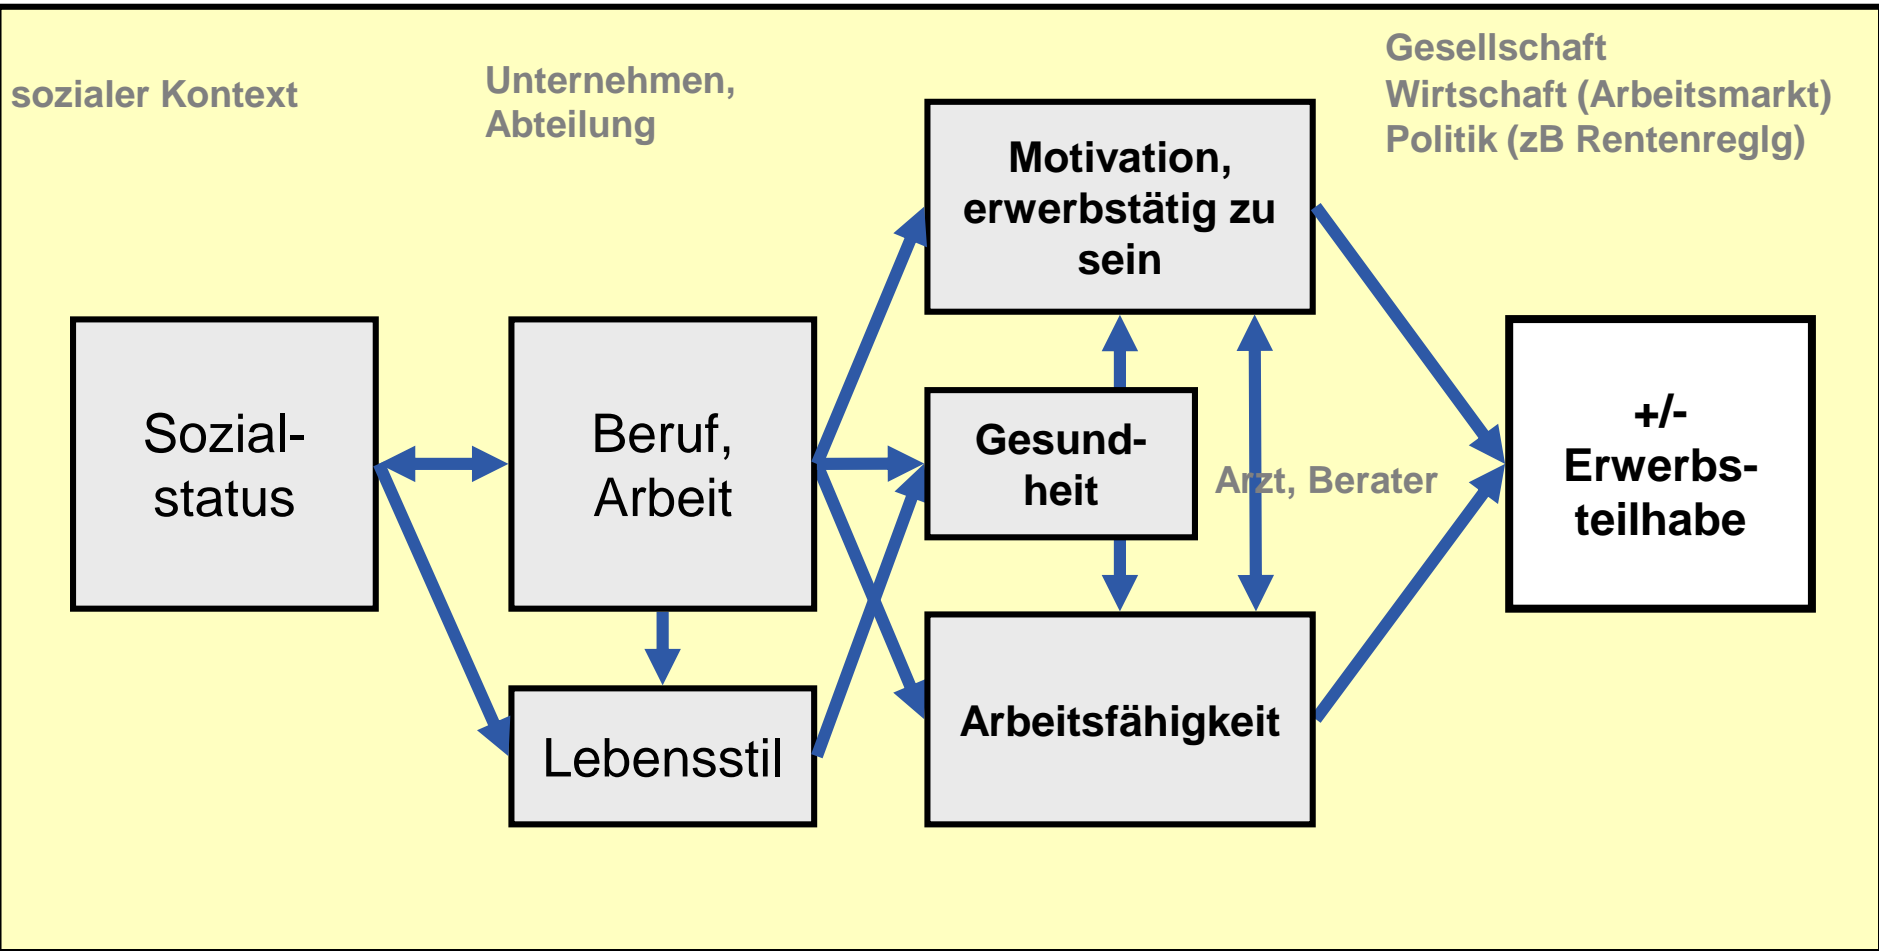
sozialer Kontext

Unternehmen, Abteilung

Gesellschaft
Wirtschaft (Arbeitsmarkt)
Politik (zB Rentenreglg)

Motivation, erwerbstätig zu sein

Sozial-status

Beruf, Arbeit

Gesund-heit

Arzt, Berater

+/-
Erwerbs-teilhabe

Lebensstil

Arbeitsfähigkeit